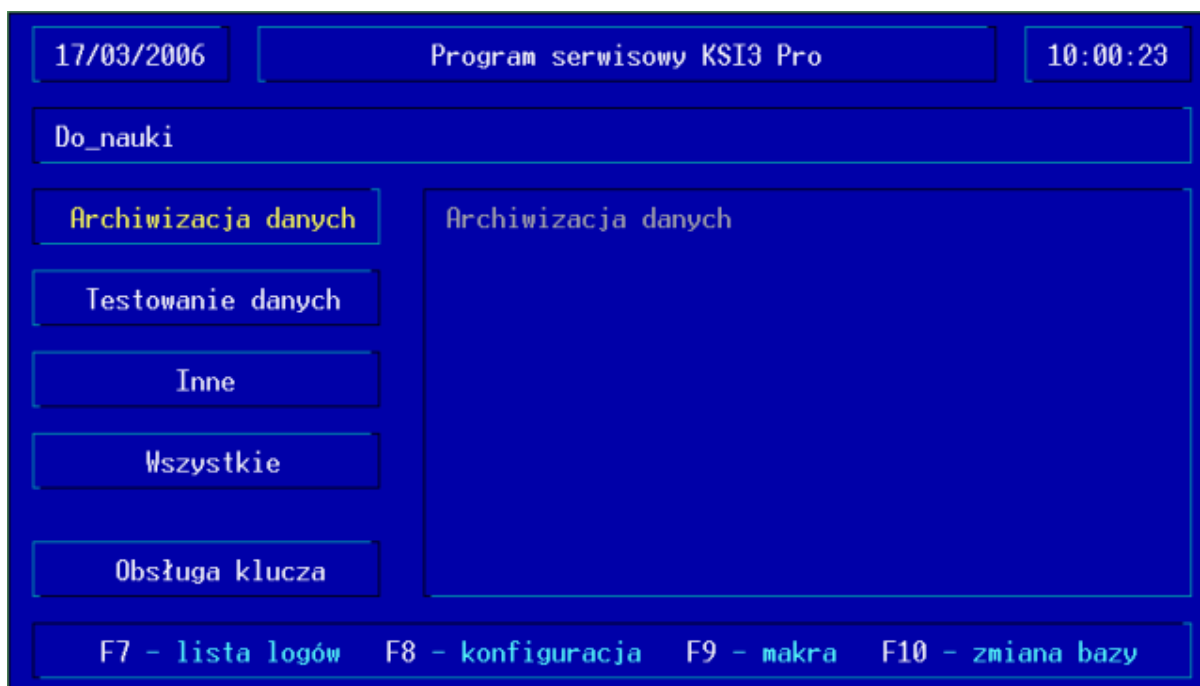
17/03/2006

Program serwisowy KSI3 Pro

10:00:23

Do_nauki

Archiwizacja danych

Testowanie danych

Inne

Wszystkie

Obsługa klucza

Archiwizacja danych

F7 – lista logów   F8 – konfiguracja   F9 – makra   F10 – zmiana bazy